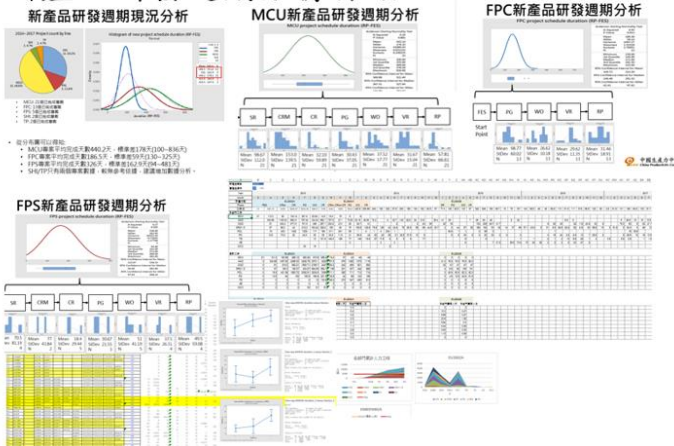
新產品研發週期現況分析

MCU新產品研發週期分析

FPC新產品研發週期分析

MCU project schedule duration (RP-FES)

FPC project schedule duration (RP-FES)

2016~2017 Project count by line

Histogram of new project schedule duration (RP-FES)

MCU: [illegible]
FPC: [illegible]
FPS: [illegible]
SHt: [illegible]
TP: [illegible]

從分布圖可以得知:
MCU專案平均完成天數440.2天，標準差178天(100~836天)
FPC專案平均完成天數186.5天，標準差59天(130~325天)
FPS專案平均完成天數326天，標準差162天(94~481天)
SHt/TP只有兩個專案數據，較無參考依據，建議增加數據分析。

SR CRM CR PG WO VR RP

FES PG WO VR RP

Start Point

FPS新產品研發週期分析

FPS project schedule duration (RP-FES)

SR CRM CR PG WO VR RP

中國生產力中心
China Productivity Center

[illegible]